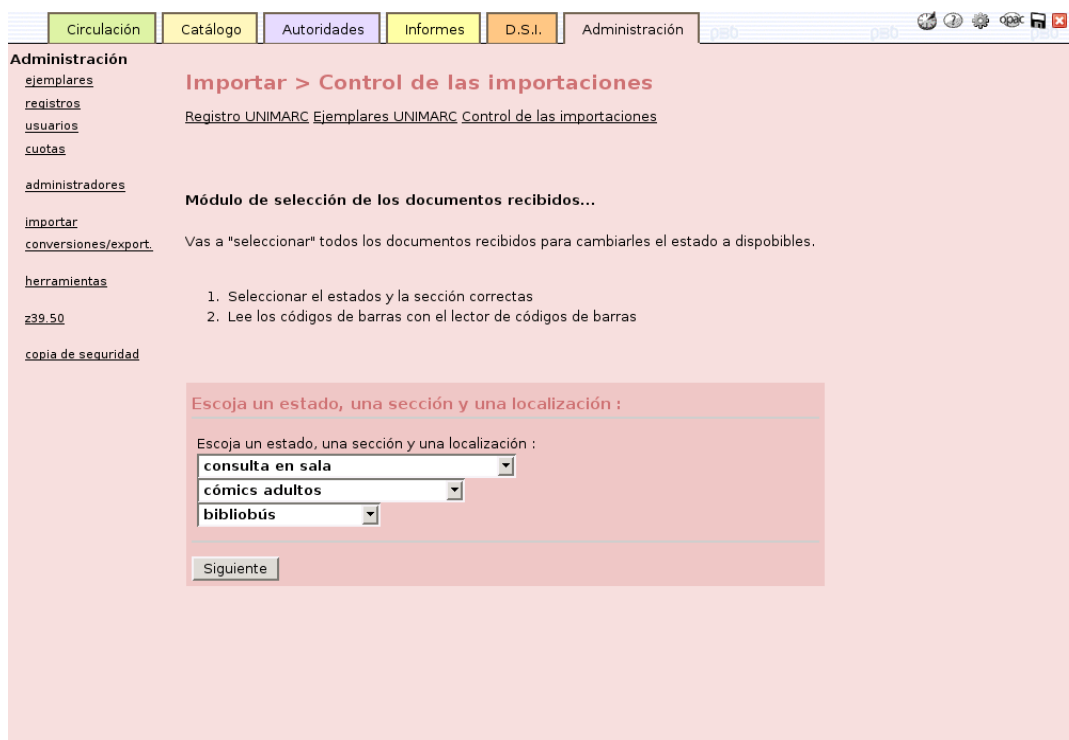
Circulación | Catálogo | Autoridades | Informes | D.S.I. | Administración

opac

Administración
ejemplares
registros
usuarios
cuotas

administradores

importar
conversiones/export.

herramientas

z39.50

copia de seguridad

Importar > Control de las importaciones

Registro UNIMARC Ejemplares UNIMARC Control de las importaciones

Módulo de selección de los documentos recibidos...

Vas a "seleccionar" todos los documentos recibidos para cambiarles el estado a dispobibles.

1. Seleccionar el estados y la sección correctas
2. Lee los códigos de barras con el lector de códigos de barras

Escoja un estado, una sección y una localización :

Escoja un estado, una sección y una localización :
consulta en sala
cómics adultos
bibliobús

Siguiente